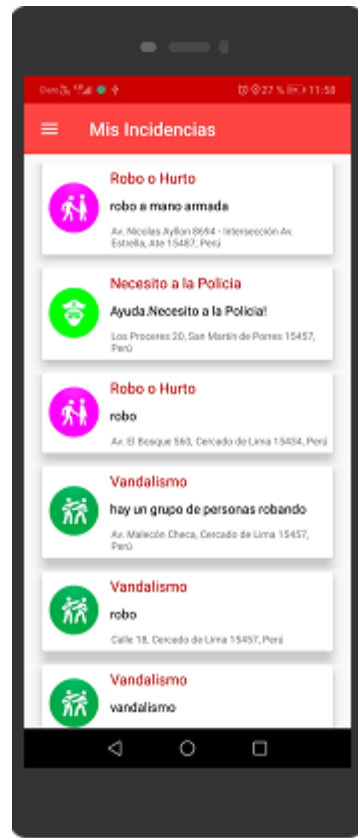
Claro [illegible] 27 % 11:58

Mis Incidencias

Robo o Hurto
robo a mano armada
Av. Nicolas Ayllon 8694 - Intersección Av. Estrella, Ate 15487, Perú

Necesito a la Policia
Ayuda.Necesito a la Policia!
Los Proceres 20, San Martin de Porres 15457, Perú

Robo o Hurto
robo
Av. El Bosque 560, Cercado de Lima 15434, Perú

Vandalismo
hay un grupo de personas robando
Av. Malecón Checa, Cercado de Lima 15457, Perú

Vandalismo
robo
Calle 18, Cercado de Lima 15457, Perú

Vandalismo
vandalismo